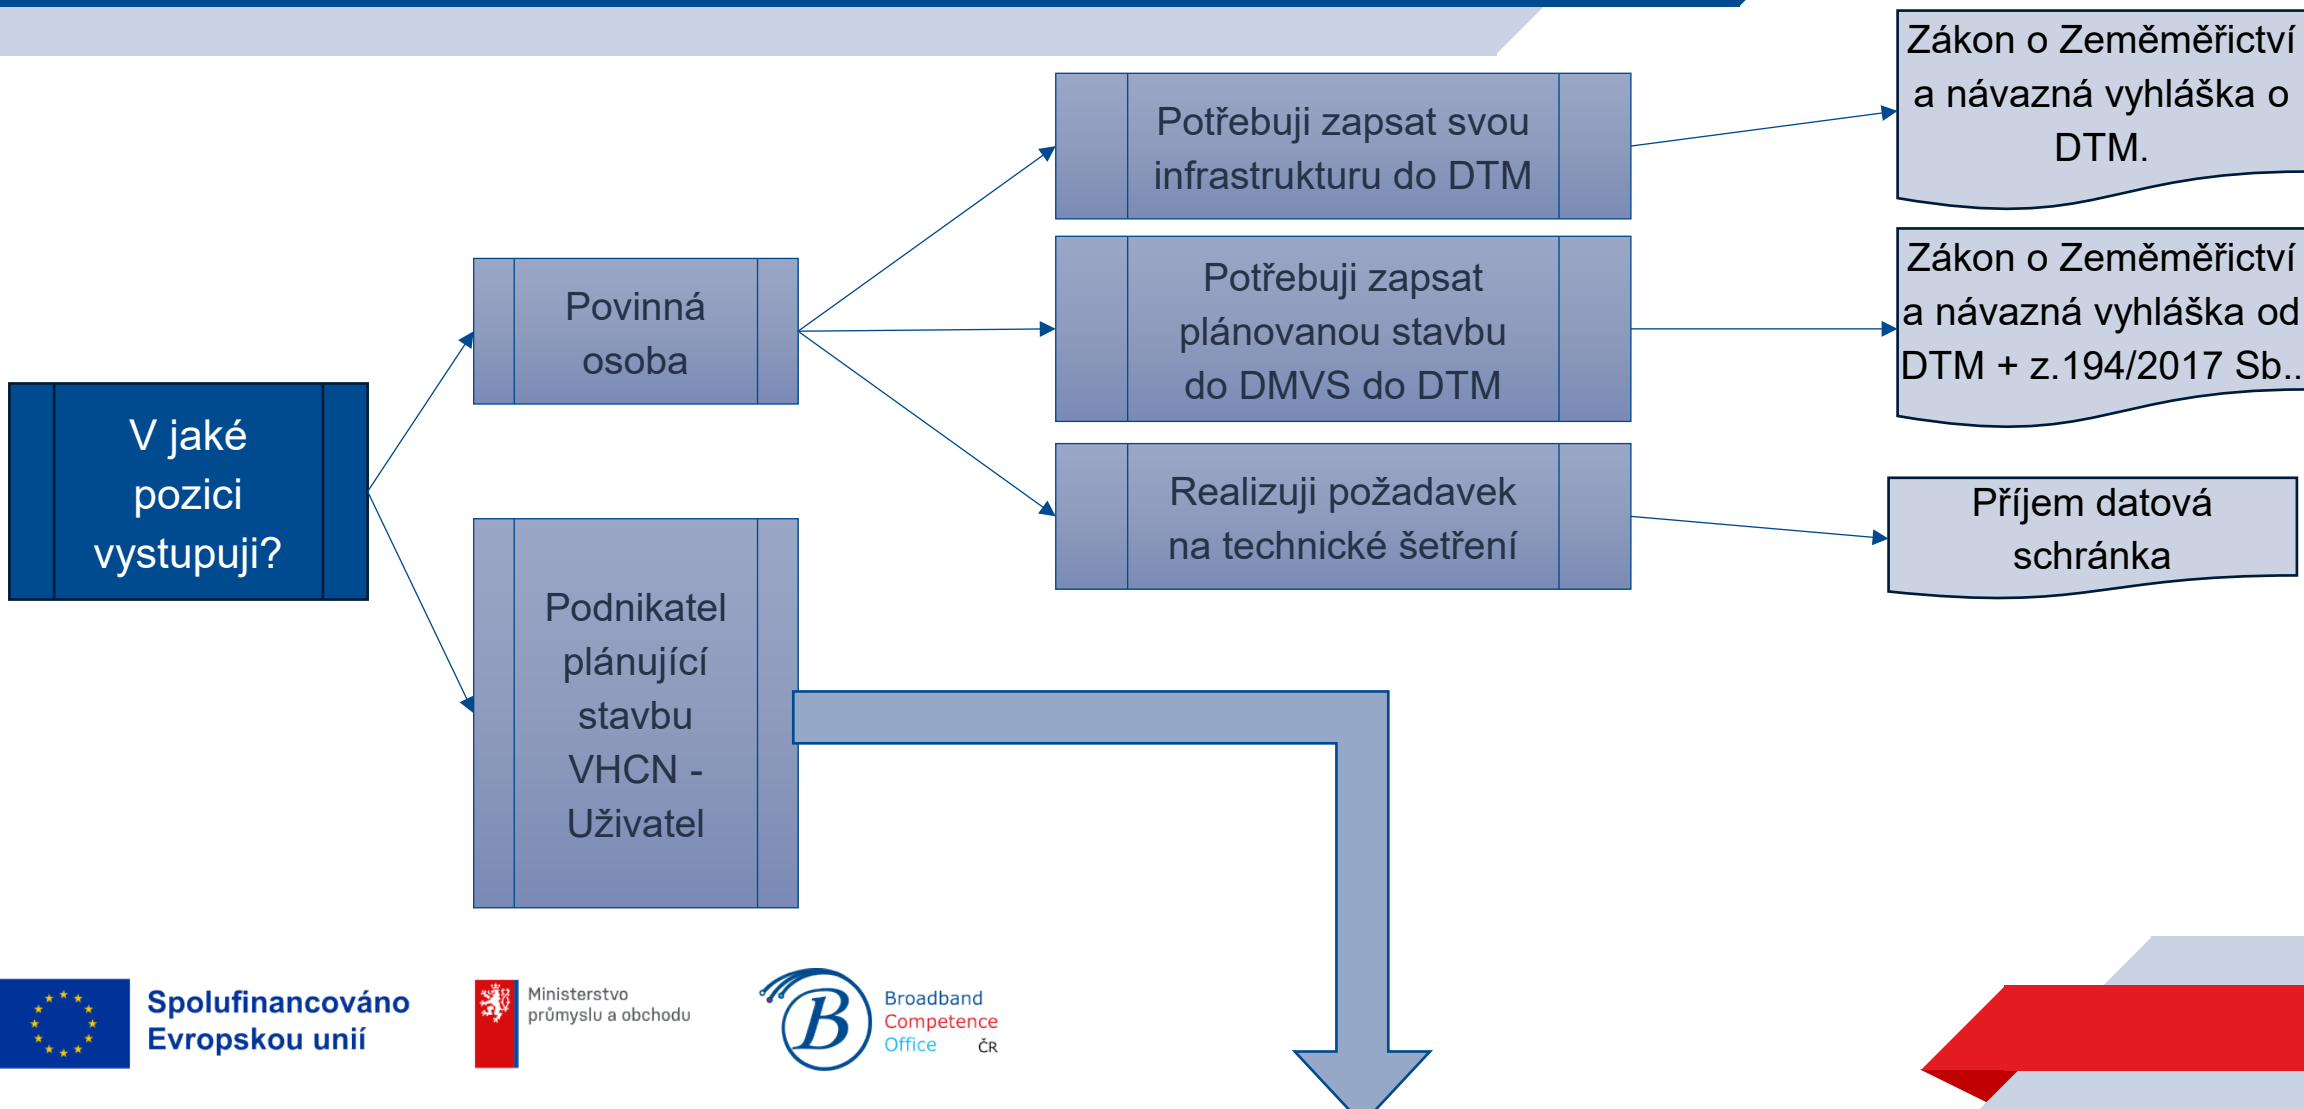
V jaké pozici vystupuji?

Povinná osoba

Podnikatel plánující stavbu VHCN - Uživatel

Potřebuji zapsat svou infrastrukturu do DTM

Potřebuji zapsat plánovanou stavbu do DMVS do DTM

Realizuji požadavek na technické šetření

Zákon o Zeměměřictví a návazná vyhláška o DTM.

Zákon o Zeměměřictví a návazná vyhláška od DTM + z.194/2017 Sb..

Příjem datová schránka

Spolufinancováno Evropskou unií

Ministerstvo průmyslu a obchodu

Broadband Competence Office ČR